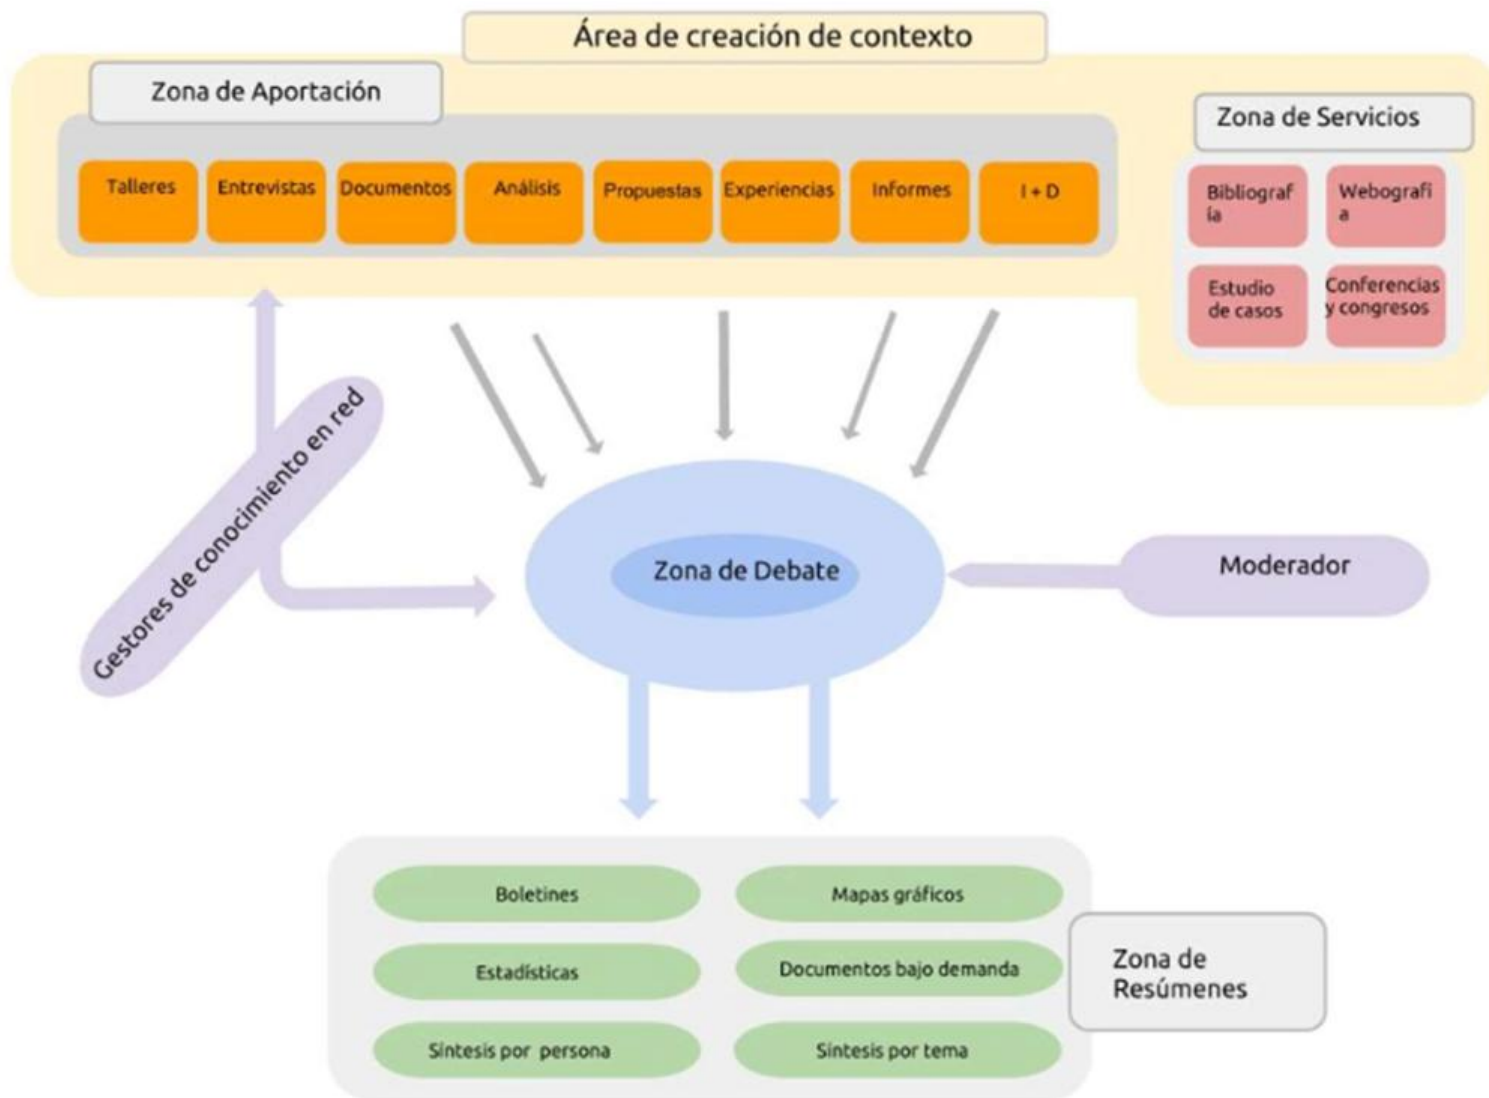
Área de creación de contexto

Zona de Aportación

Talleres

Entrevistas

Documentos

Análisis

Propuestas

Experiencias

Informes

I + D

Zona de Servicios

Bibliografía

Webografía

Estudio de casos

Conferencias y congresos

Gestores de conocimiento en red

Zona de Debate

Moderador

Boletines

Mapas gráficos

Estadísticas

Documentos bajo demanda

Síntesis por persona

Síntesis por tema

Zona de Resúmenes